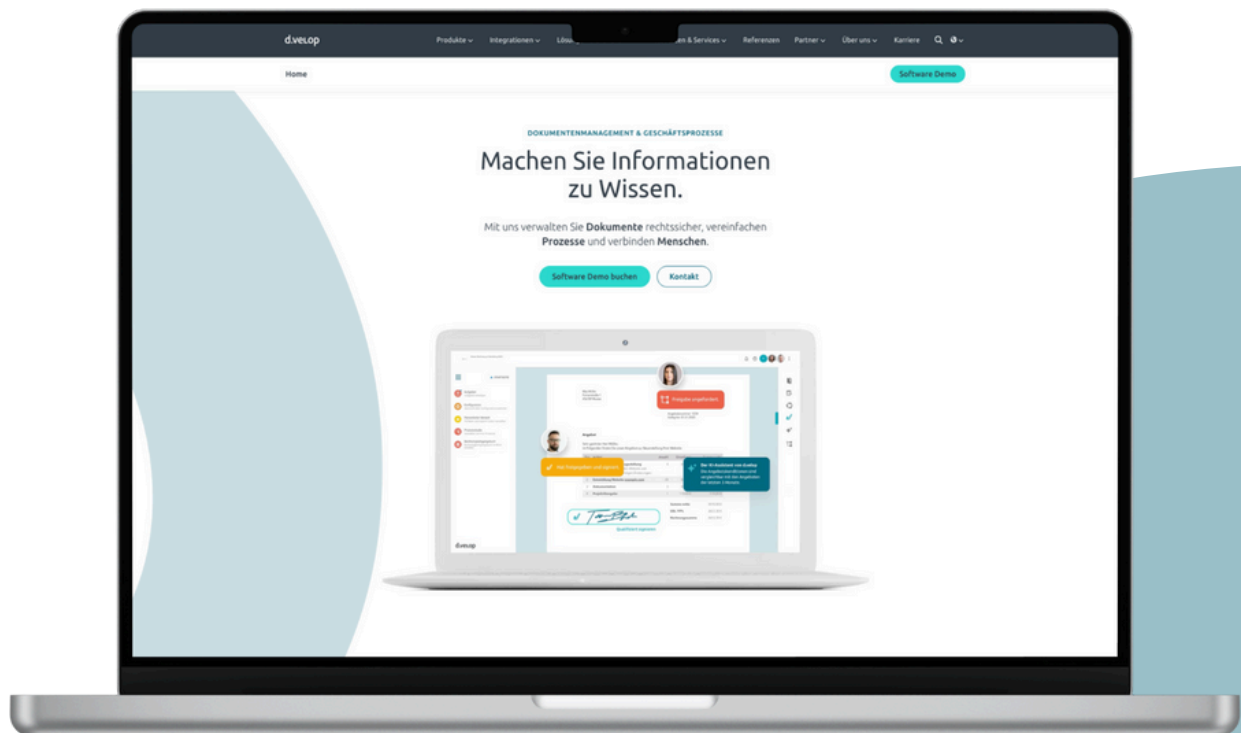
d.velop

Produkte ⌄ Integrationen ⌄ Lös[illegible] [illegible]en & Services ⌄ Referenzen Partner ⌄ Über uns ⌄ Karriere

Home

Software Demo

DOKUMENTENMANAGEMENT & GESCHÄFTSPROZESSE

Machen Sie Informationen zu Wissen.

Mit uns verwalten Sie **Dokumente** rechtssicher, vereinfachen **Prozesse** und verbinden **Menschen**.

Software Demo buchen

Kontakt

Freigabe angefordert

Hat freigegeben und signiert

Der KI-Assistent von d.velop

Qualifiziert signieren

d.velop